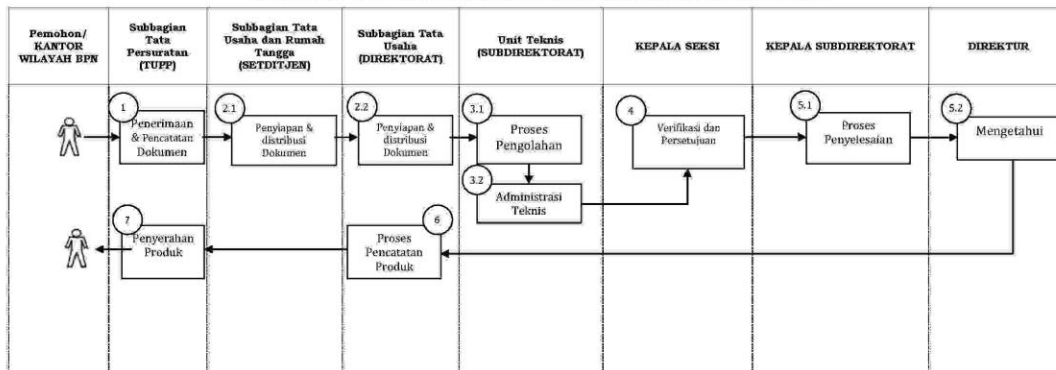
| Pemohon/ KANTOR WILAYAH BPN | Subbagian Tata Persuratan (TUPP) | Subbagian Tata Usaha dan Rumah Tangga (SETDITJEN) | Subbagian Tata Usaha (DIREKTORAT) | Unit Teknis (SUBDIREKTORAT) | KEPALA SEKSI | KEPALA SUBDIREKTORAT | DIREKTUR |
|---|---|---|---|---|---|---|---|

1 Penerimaan & Pencatatan Dokumen

2.1 Penyiapan & distribusi Dokumen

2.2 Penyiapan & distribusi Dokumen

3.1 Proses Pengolahan

3.2 Administrasi Teknis

4 Verifikasi dan Persetujuan

5.1 Proses Penyelesaian

5.2 Mengetahui

6 Proses Pencatatan Produk

7 Penyerahan Produk